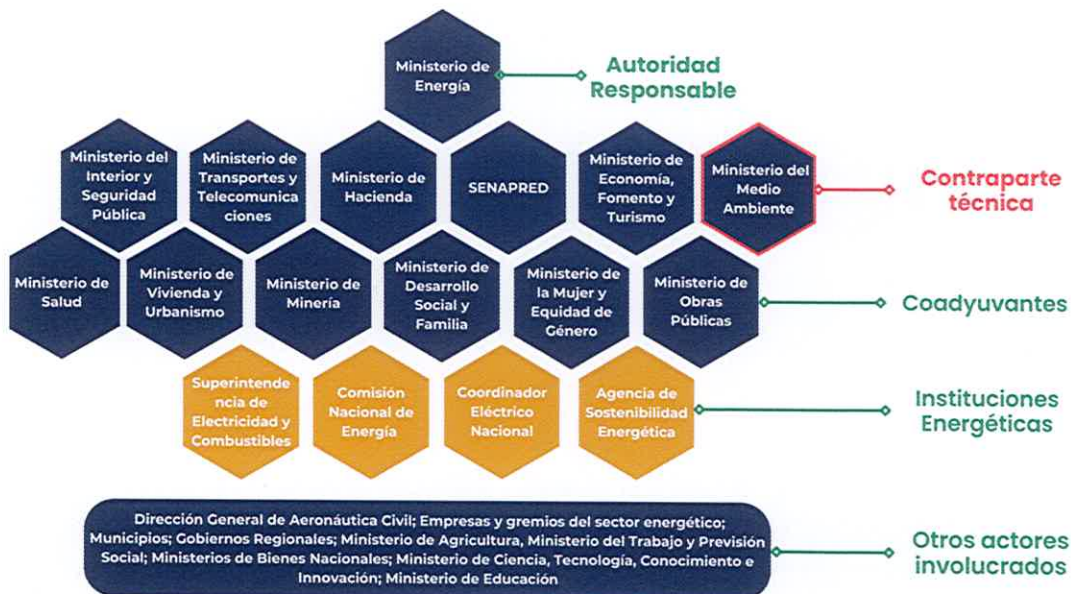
Ministerio de Energía

Autoridad Responsable

Ministerio del Interior y Seguridad Pública

Ministerio de Transportes y Telecomunica ciones

Ministerio de Hacienda

SENAPRED

Ministerio de Economía, Fomento y Turismo

Ministerio del Medio Ambiente

Contraparte técnica

Ministerio de Salud

Ministerio de Vivienda y Urbanismo

Ministerio de Minería

Ministerio de Desarrollo Social y Familia

Ministerio de la Mujer y Equidad de Género

Ministerio de Obras Públicas

Coadyuvantes

Superintende ncia de Electricidad y Combustibles

Comisión Nacional de Energía

Coordinador Eléctrico Nacional

Agencia de Sostenibilidad Energética

Instituciones Energéticas

Dirección General de Aeronáutica Civil; Empresas y gremios del sector energético; Municipios; Gobiernos Regionales; Ministerio de Agricultura, Ministerio del Trabajo y Previsión Social; Ministerios de Bienes Nacionales; Ministerio de Ciencia, Tecnología, Conocimiento e Innovación; Ministerio de Educación

Otros actores involucrados